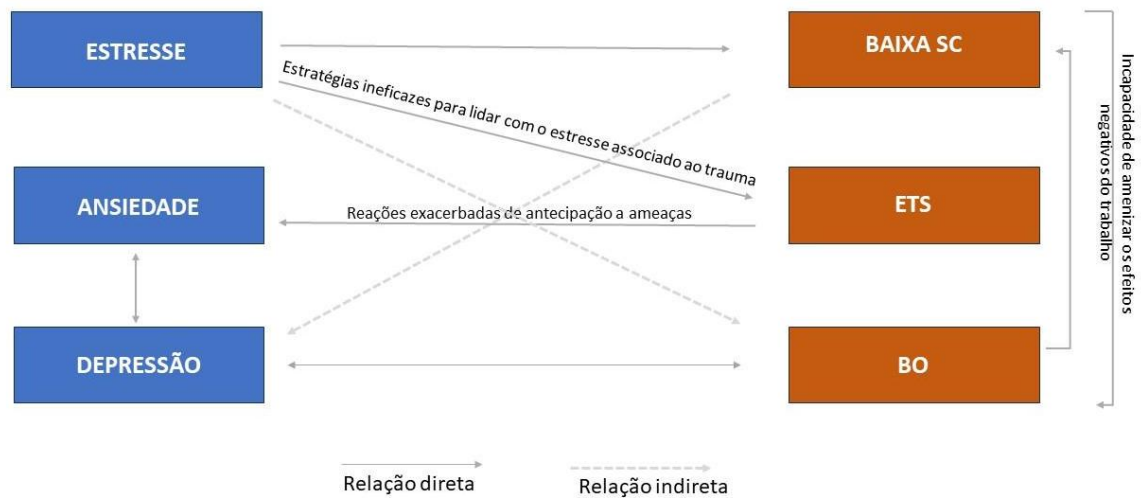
ESTRESSE

BAIXA SC

Estratégias ineficazes para lidar com o estresse associado ao trauma

ANSIEDADE

Reações exacerbadas de antecipação a ameaças

ETS

DEPRESSÃO

BO

Incapacidade de amenizar os efeitos negativos do trabalho

Relação direta

Relação indireta